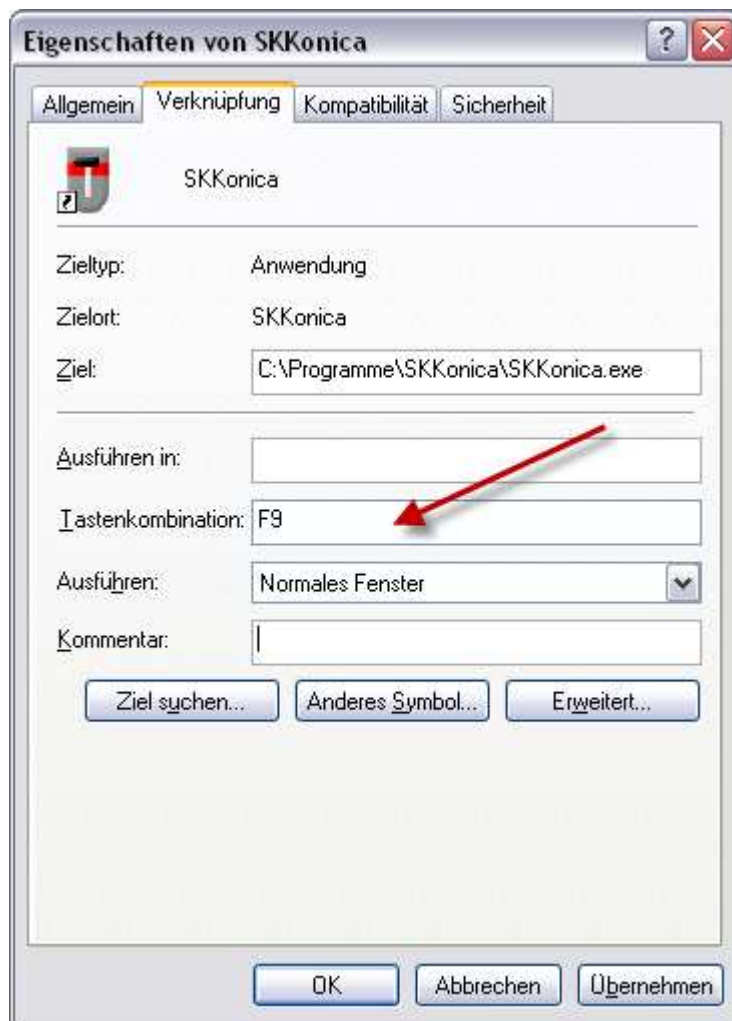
Eigenschaften von SKKonica

Allgemein | Verknüpfung | Kompatibilität | Sicherheit

SKKonica

Zieltyp: Anwendung

Zielort: SKKonica

Ziel: C:\Programme\SKKonica\SKKonica.exe

Ausführen in:

Tastenkombination: F9

Ausführen: Normales Fenster

Kommentar:

Ziel suchen... | Anderes Symbol... | Erweitert...

OK | Abbrechen | Übernehmen